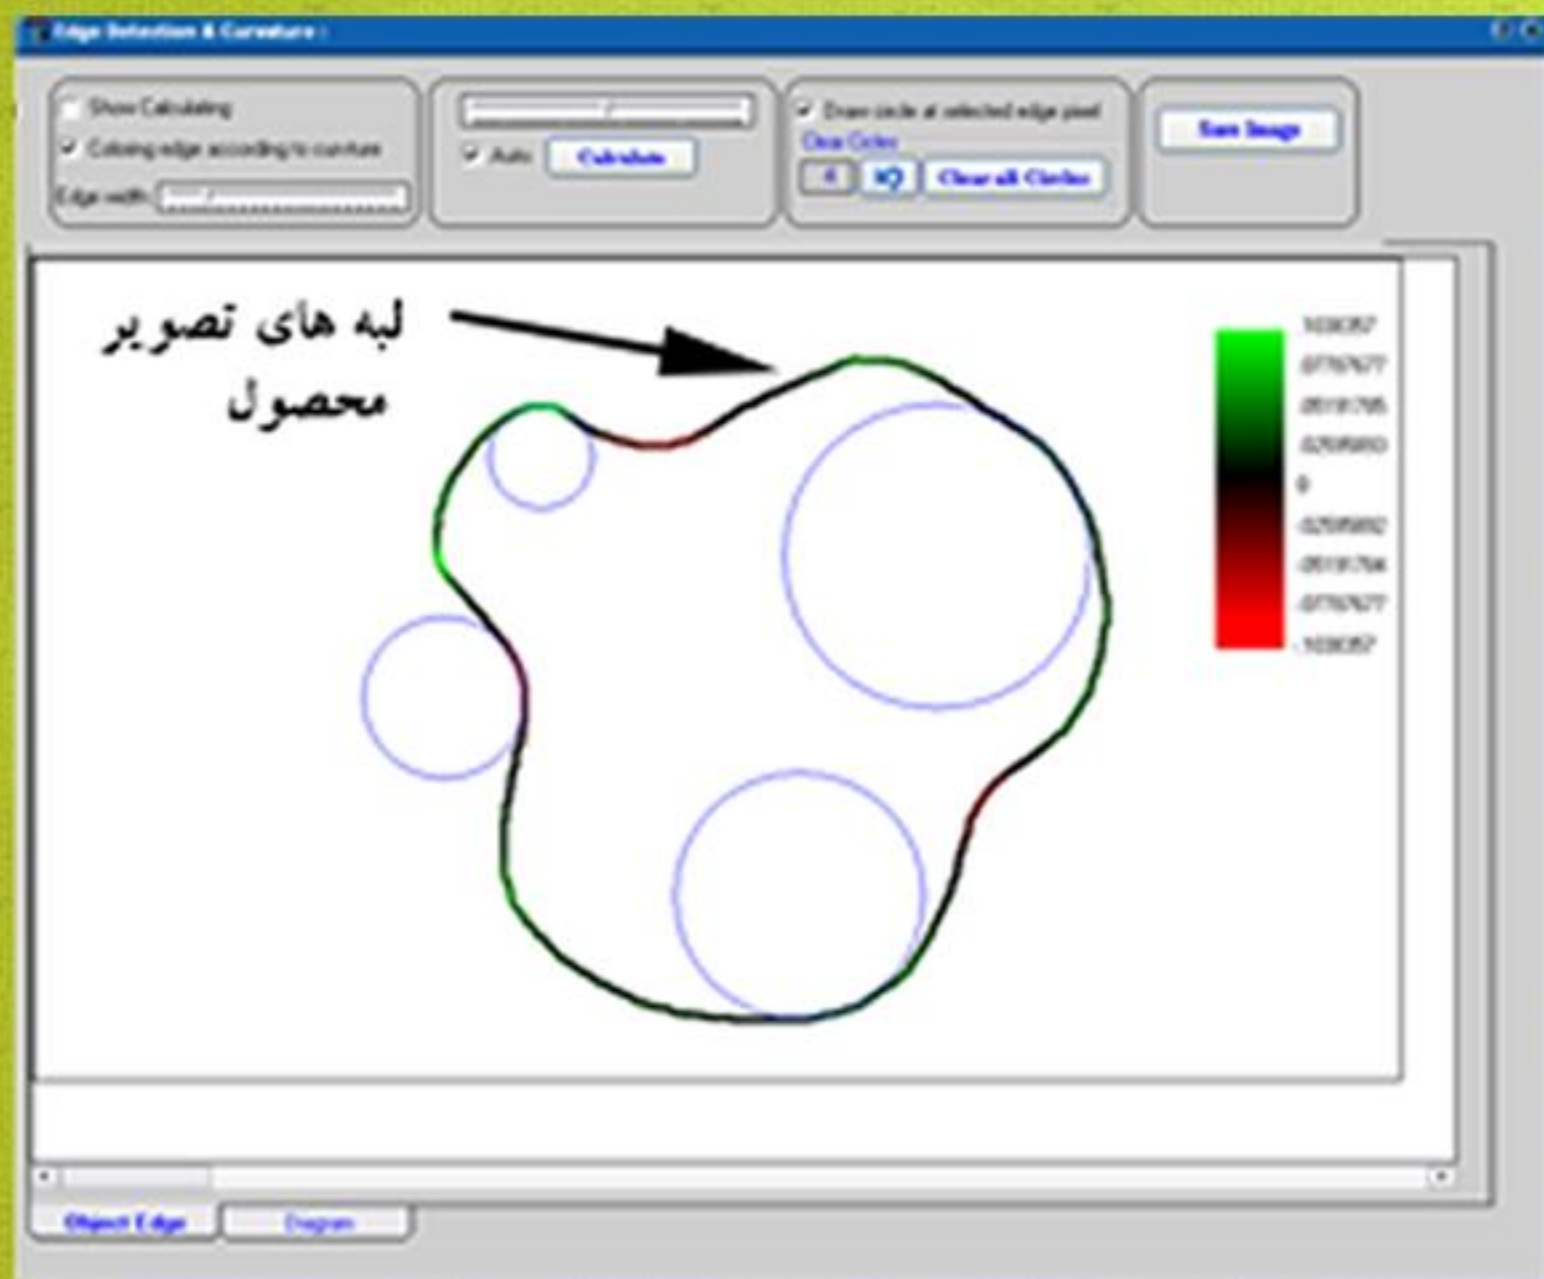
Edge Detection & Curvature

Show Calculating
Coloring edge according to curvature
Edge width

Auto
Calculate

Draw circle at selected edge pixel
Clear Circles
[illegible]
Clear all Circles

Save Image

لبه های تصوير محصول

.1030357
.0776727
.0519765
.0258883
0
-.0258882
-.0519764
-.0776727
-.1030357

Object Edge
Diagram